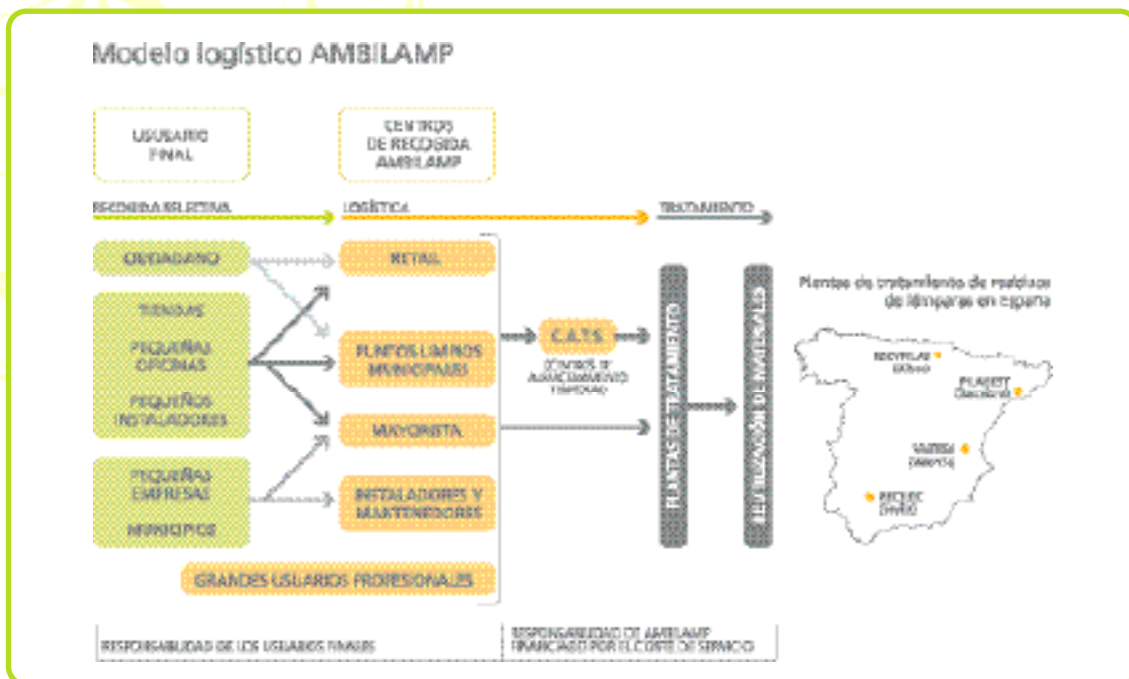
Modelo logístico AMBILAMP

USUARIO FINAL

CENTROS DE RECOGIDA AMBILAMP

RECOGIDA SELECTIVA

LOGÍSTICA

TRATAMIENTO

CIUDADANO

TIENDAS

PEQUEÑAS OFICINAS

PEQUEÑOS INSTALADORES

PEQUEÑAS EMPRESAS

MUNICIPIOS

RETAIL

PUNTOS LIMPIOS MUNICIPALES

MAYORISTA

INSTALADORES Y MANTENEDORES

GRANDES USUARIOS PROFESIONALES

C.A.T.S.

CENTROS DE ALMACENAMIENTO TEMPORAL

PLANTAS DE TRATAMIENTO

REUTILIZACIÓN DE MATERIALES

Plantas de tratamiento de residuos de lámparas en España

RECYPILAS (Bilbao)

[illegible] (Barcelona)

VAERSA (Valencia)

RECILEC (Sevilla)

RESPONSABILIDAD DE LOS USUARIOS FINALES

RESPONSABILIDAD DE AMBILAMP FINANCIADO POR EL COSTE DE SERVICIO